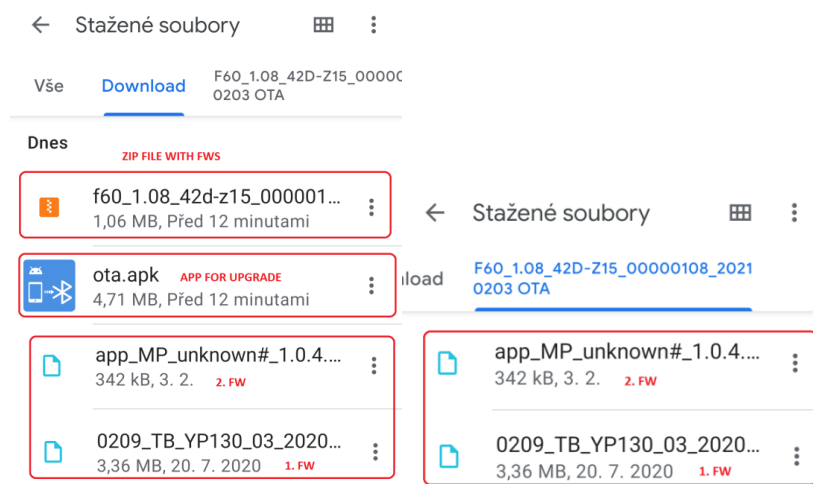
Stažené soubory

Vše | Download | F60_1.08_42D-Z15_00000 0203 OTA

Dnes

ZIP FILE WITH FWS

f60_1.08_42d-z15_000001...
1,06 MB, Před 12 minutami

ota.apk
APP FOR UPGRADE
4,71 MB, Před 12 minutami

app_MP_unknown#_1.0.4....
342 kB, 3. 2.
2. FW

0209_TB_YP130_03_2020...
3,36 MB, 20. 7. 2020
1. FW

Stažené soubory

load | F60_1.08_42D-Z15_00000108_2021 0203 OTA

app_MP_unknown#_1.0.4....
342 kB, 3. 2.
2. FW

0209_TB_YP130_03_2020...
3,36 MB, 20. 7. 2020
1. FW